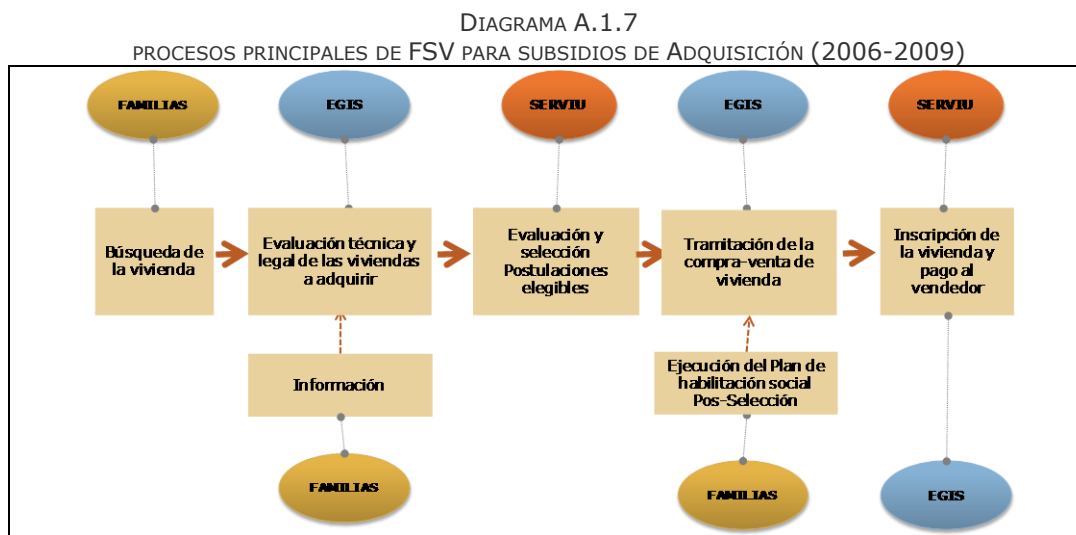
DIAGRAMA A.1.7
PROCESOS PRINCIPALES DE FSV PARA SUBSIDIOS DE ADQUISICIÓN (2006-2009)

FAMILIAS

EGIS

SERVIU

EGIS

SERVIU

Búsqueda de la vivienda

Evaluación técnica y legal de las viviendas a adquirir

Evaluación y selección Postulaciones elegibles

Tramitación de la compra-venta de vivienda

Inscripción de la vivienda y pago al vendedor

Información

Ejecución del Plan de habilitación social Pos-Selección

FAMILIAS

FAMILIAS

EGIS